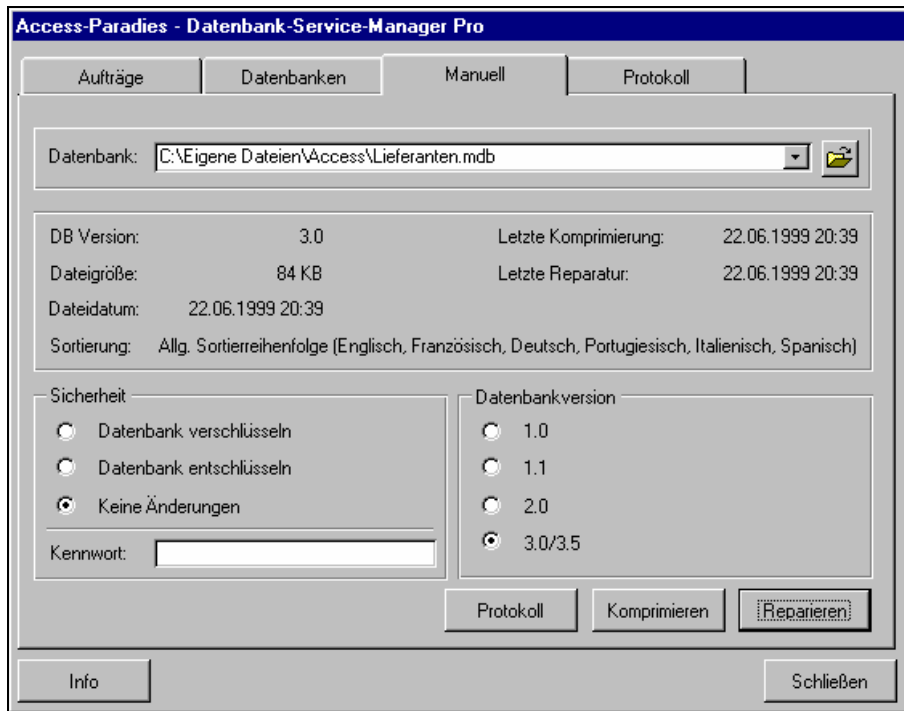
Access-Paradies - Datenbank-Service-Manager Pro

Aufträge | Datenbanken | Manuell | Protokoll

Datenbank: C:\Eigene Dateien\Access\Lieferanten.mdb

DB Version: 3.0
Letzte Komprimierung: 22.06.1999 20:39
Dateigröße: 84 KB
Letzte Reparatur: 22.06.1999 20:39
Dateidatum: 22.06.1999 20:39
Sortierung: Allg. Sortierreihenfolge (Englisch, Französisch, Deutsch, Portugiesisch, Italienisch, Spanisch)

Sicherheit
Datenbank verschlüsseln
Datenbank entschlüsseln
Keine Änderungen
Kennwort:

Datenbankversion
1.0
1.1
2.0
3.0/3.5

Protokoll
Komprimieren
Reparieren

Info
Schließen